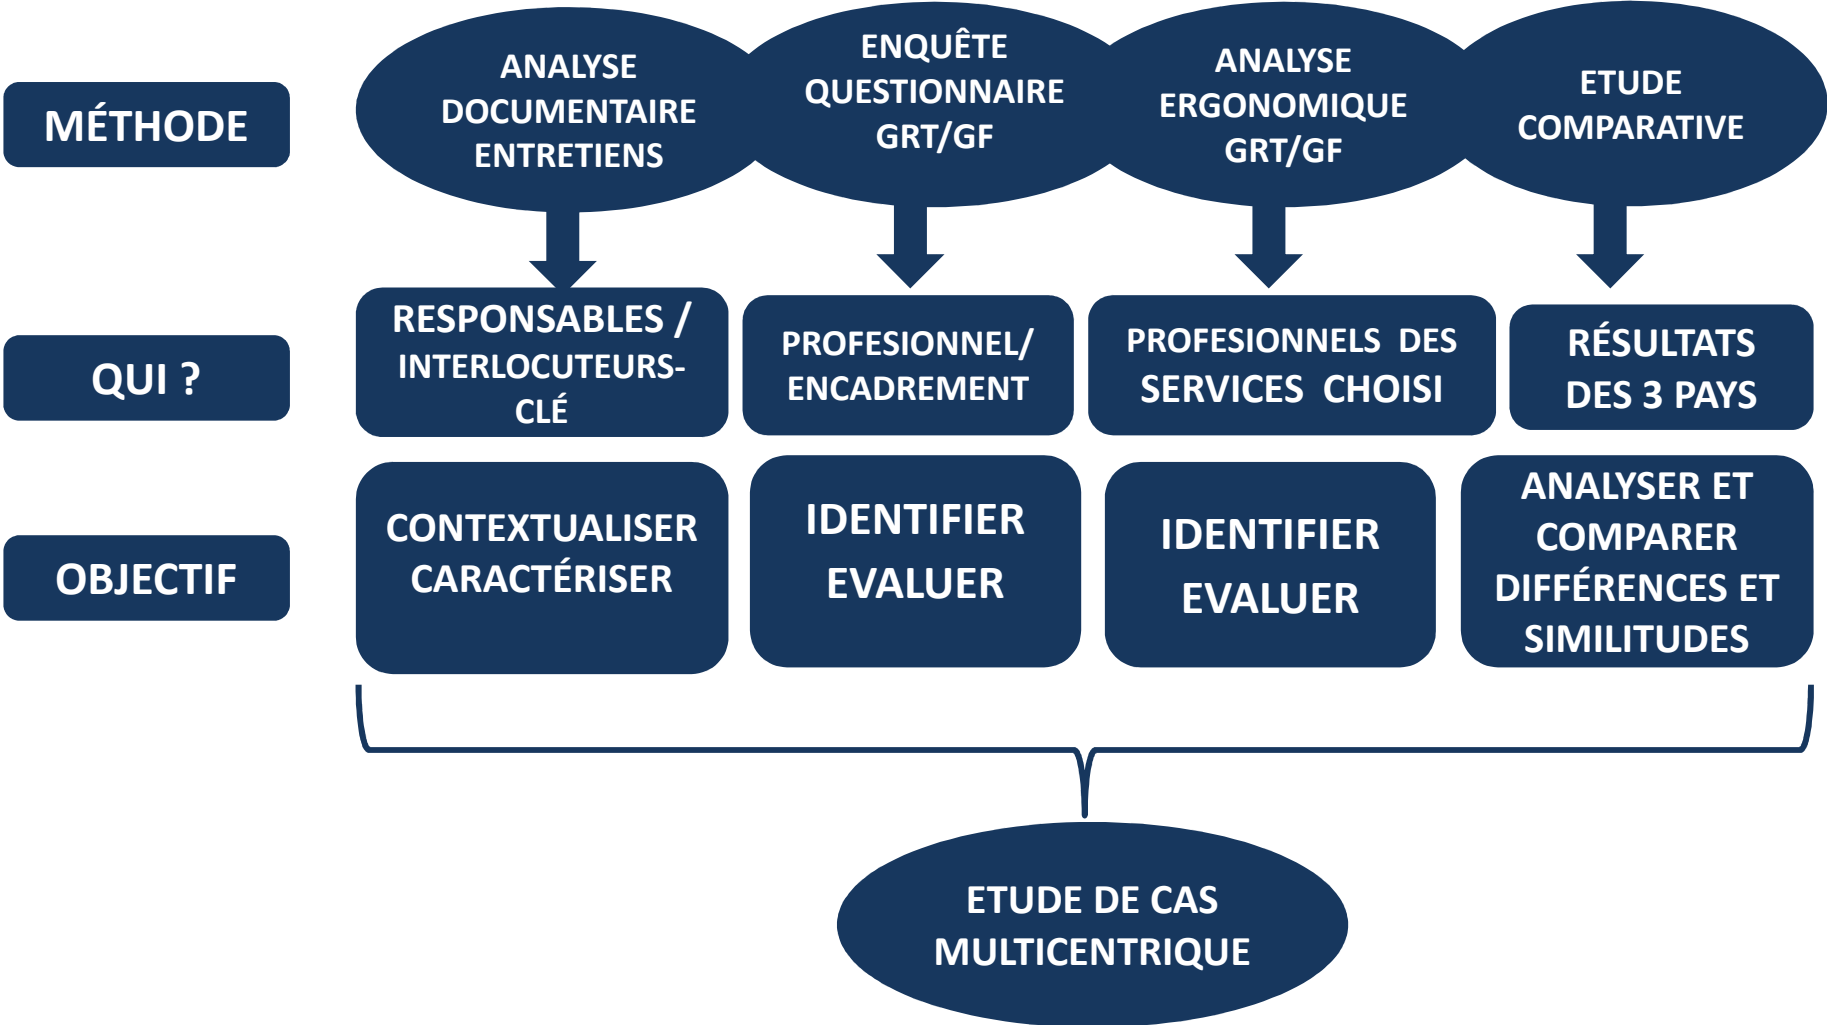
MÉTHODE

ANALYSE DOCUMENTAIRE ENTRETIENS

ENQUÊTE QUESTIONNAIRE GRT/GF

ANALYSE ERGONOMIQUE GRT/GF

ETUDE COMPARATIVE

QUI ?

RESPONSABLES / INTERLOCUTEURS-CLÉ

PROFESIONNEL/ ENCADREMENT

PROFESIONNELS DES SERVICES CHOISI

RÉSULTATS DES 3 PAYS

OBJECTIF

CONTEXTUALISER CARACTÉRISER

IDENTIFIER EVALUER

IDENTIFIER EVALUER

ANALYSER ET COMPARER DIFFÉRENCES ET SIMILITUDES

ETUDE DE CAS MULTICENTRIQUE